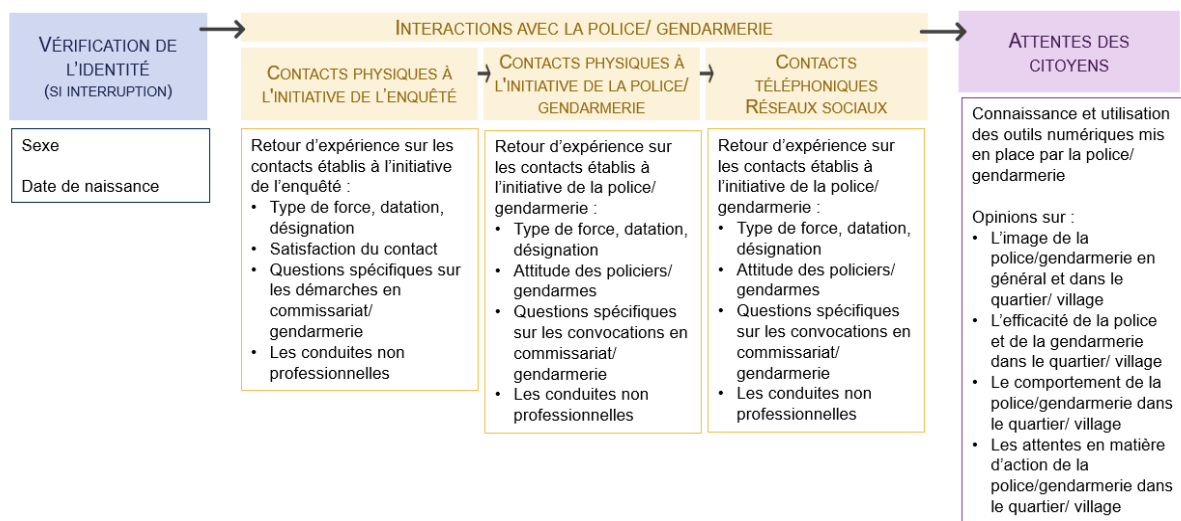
Vérification de l'identité (si interruption)

Sexe

Date de naissance

Interactions avec la police/ gendarmerie

Contacts physiques à l'initiative de l'enquêté

Retour d'expérience sur les contacts établis à l'initiative de l'enquêté :
- Type de force, datation, désignation
- Satisfaction du contact
- Questions spécifiques sur les démarches en commissariat/ gendarmerie
- Les conduites non professionnelles

Contacts physiques à l'initiative de la police/ gendarmerie

Retour d'expérience sur les contacts établis à l'initiative de la police/ gendarmerie :
- Type de force, datation, désignation
- Attitude des policiers/ gendarmes
- Questions spécifiques sur les convocations en commissariat/ gendarmerie
- Les conduites non professionnelles

Contacts téléphoniques Réseaux sociaux

Retour d'expérience sur les contacts établis à l'initiative de la police/ gendarmerie :
- Type de force, datation, désignation
- Attitude des policiers/ gendarmes
- Questions spécifiques sur les convocations en commissariat/ gendarmerie
- Les conduites non professionnelles

Attentes des citoyens

Connaissance et utilisation des outils numériques mis en place par la police/ gendarmerie

Opinions sur :
- L'image de la police/gendarmerie en général et dans le quartier/ village
- L'efficacité de la police et de la gendarmerie dans le quartier/ village
- Le comportement de la police/gendarmerie dans le quartier/ village
- Les attentes en matière d'action de la police/gendarmerie dans le quartier/ village